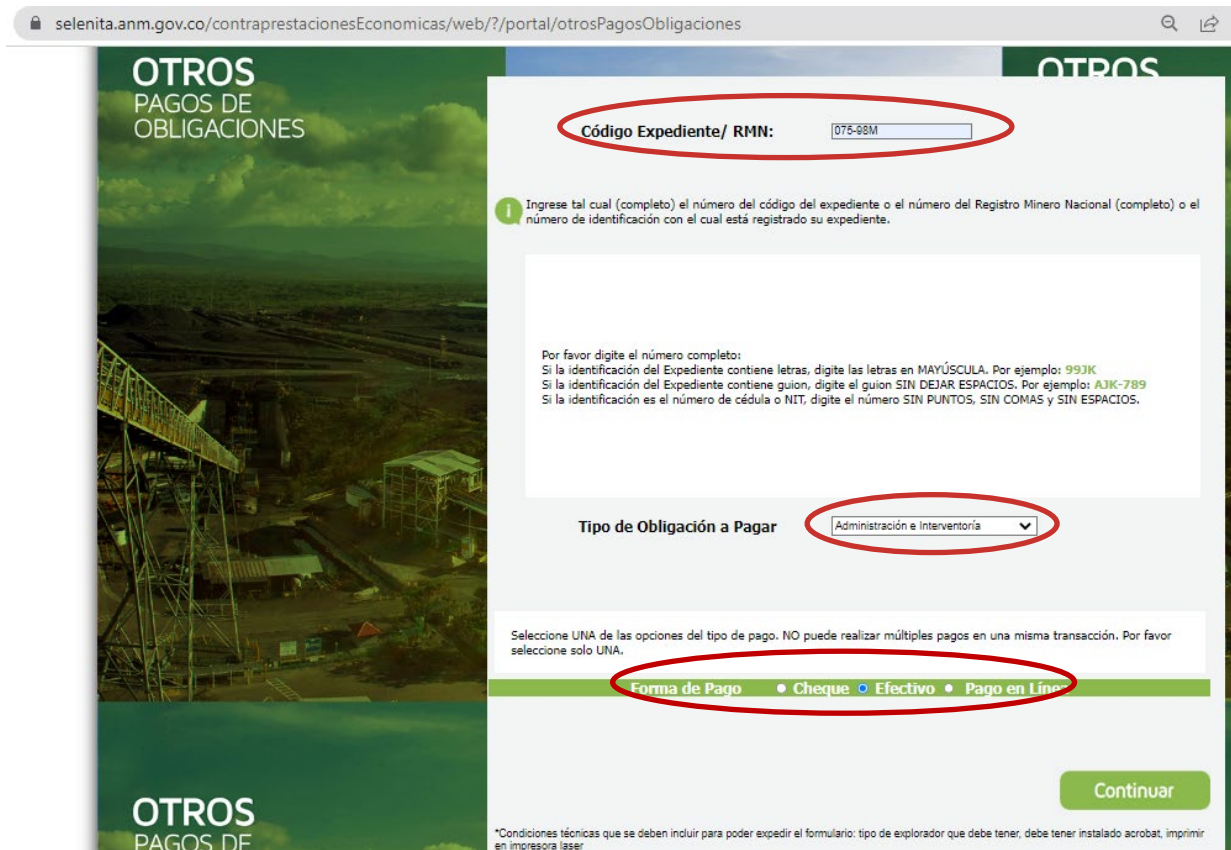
selenita.anm.gov.co/contraprestacionesEconomicas/web/?/portal/otrosPagosObligaciones

OTROS
PAGOS DE
OBLIGACIONES

OTROS

Código Expediente/ RMN: 075-98M

Ingrese tal cual (completo) el número del código del expediente o el número del Registro Minero Nacional (completo) o el número de identificación con el cual está registrado su expediente.

Por favor digite el número completo:
Si la identificación del Expediente contiene letras, digite las letras en MAYÚSCULA. Por ejemplo: 99JK
Si la identificación del Expediente contiene guion, digite el guion SIN DEJAR ESPACIOS. Por ejemplo: AJK-789
Si la identificación es el número de cédula o NIT, digite el número SIN PUNTOS, SIN COMAS y SIN ESPACIOS.

Tipo de Obligación a Pagar Administración e Interventoría

Seleccione UNA de las opciones del tipo de pago. NO puede realizar múltiples pagos en una misma transacción. Por favor seleccione solo UNA.

Forma de Pago Cheque Efectivo Pago en Línea

Continuar

OTROS
PAGOS DE

*Condiciones técnicas que se deben incluir para poder expedir el formulario: tipo de explorador que debe tener, debe tener instalado acrobat, imprimir en impresora laser